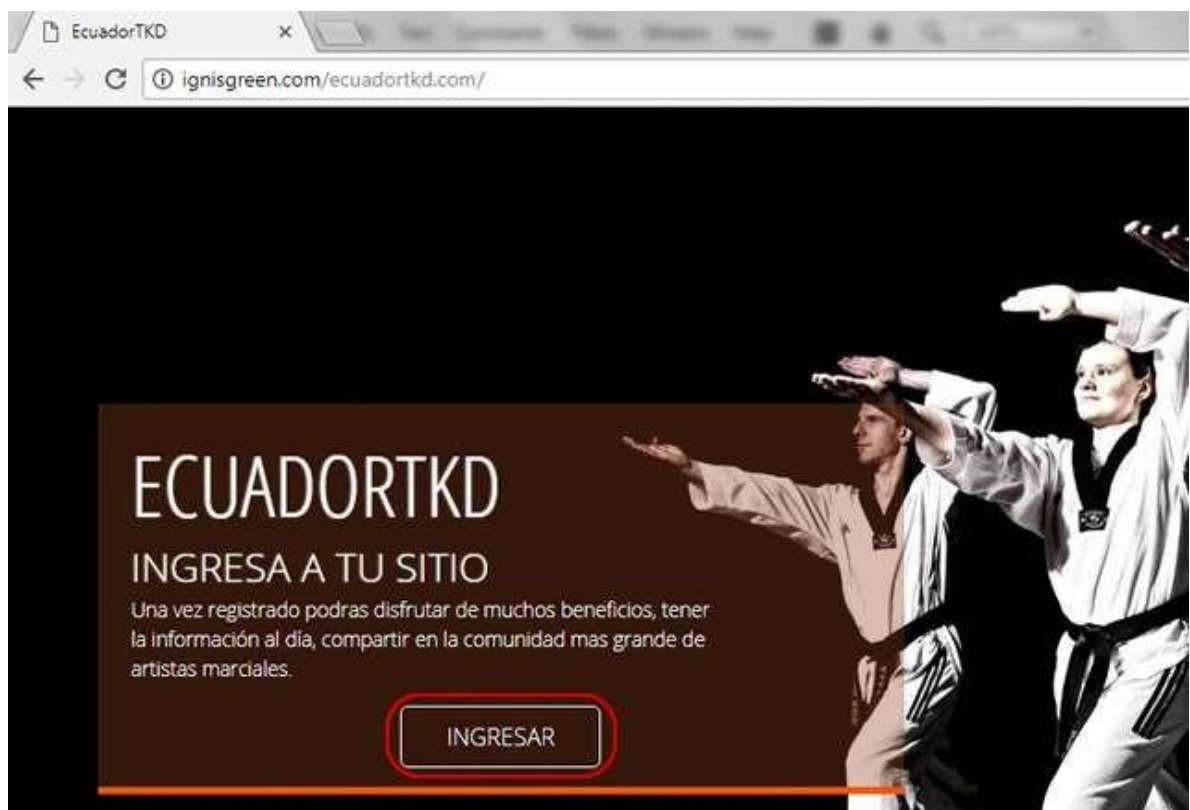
EcuadorTKD ×

ignisgreen.com/ecuadortkd.com/

ECUADORTKD

INGRESA A TU SITIO

Una vez registrado podras disfrutar de muchos beneficios, tener la información al día, compartir en la comunidad mas grande de artistas marciales.

INGRESAR